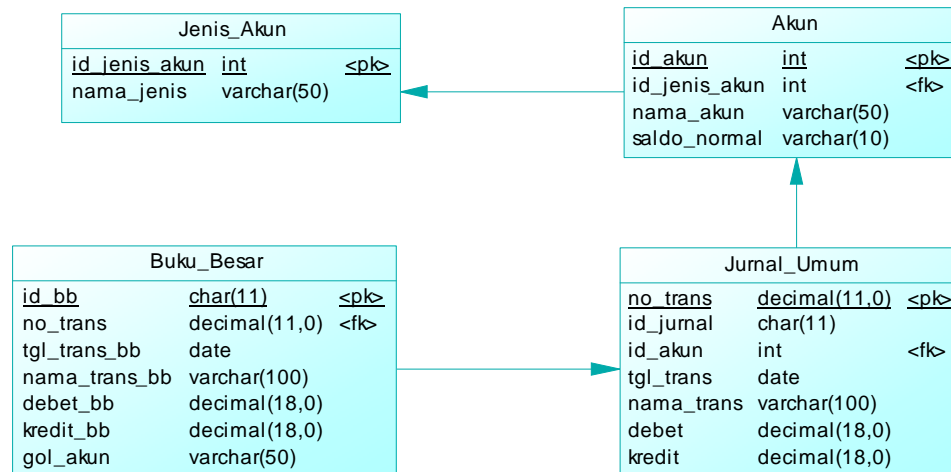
Jenis_Akun

| id_jenis_akun | int | <pk> |
|---|---|---|
| nama_jenis | varchar(50) | |

Akun

| id_akun | int | <pk> |
|---|---|---|
| id_jenis_akun | int | <fk> |
| nama_akun | varchar(50) | |
| saldo_normal | varchar(10) | |

Buku_Besar

| id_bb | char(11) | <pk> |
|---|---|---|
| no_trans | decimal(11,0) | <fk> |
| tgl_trans_bb | date | |
| nama_trans_bb | varchar(100) | |
| debet_bb | decimal(18,0) | |
| kredit_bb | decimal(18,0) | |
| gol_akun | varchar(50) | |

Jurnal_Umum

| no_trans | decimal(11,0) | <pk> |
|---|---|---|
| id_jurnal | char(11) | |
| id_akun | int | <fk> |
| tgl_trans | date | |
| nama_trans | varchar(100) | |
| debet | decimal(18,0) | |
| kredit | decimal(18,0) | |